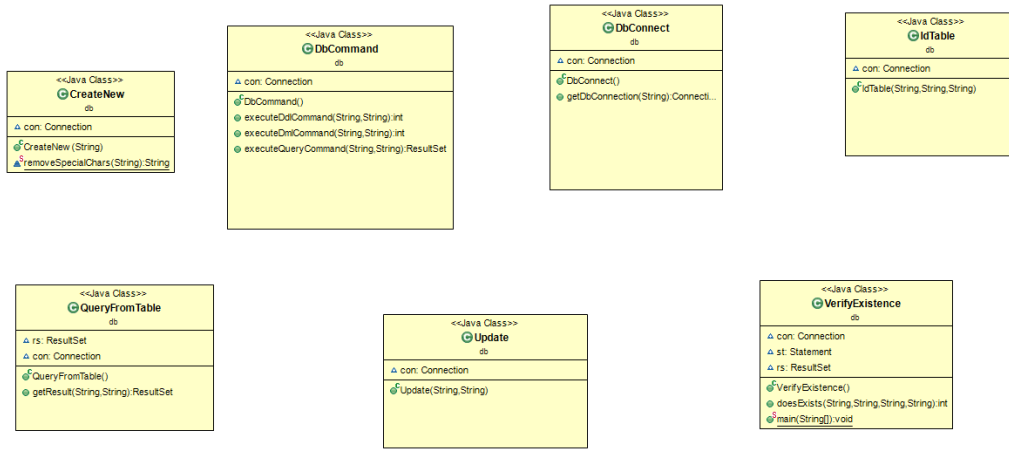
<<Java Class>>
CreateNew
db

con: Connection

CreateNew (String)
removeSpecialChars(String):String

<<Java Class>>
DbCommand
db

con: Connection

DbCommand()
executeDdlCommand(String,String):int
executeDmlCommand(String,String):int
executeQueryCommand(String,String):ResultSet

<<Java Class>>
DbConnect
db

con: Connection

DbConnect()
getDbConnection(String):Connecti...

<<Java Class>>
IdTable
db

con: Connection

IdTable(String,String,String)

<<Java Class>>
QueryFromTable
db

rs: ResultSet
con: Connection

QueryFromTable()
getResult(String,String):ResultSet

<<Java Class>>
Update
db

con: Connection

Update(String,String)

<<Java Class>>
VerifyExistence
db

con: Connection
st: Statement
rs: ResultSet

VerifyExistence()
doesExists(String,String,String,String):int
main(String[]):void